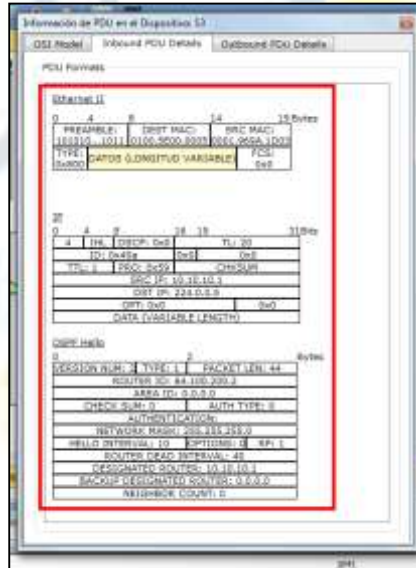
Información de PDU en el Dispositivo: S3

OSI Model | Inbound PDU Details | Outbound PDU Details

PDU Formats

Ethernet II

0 4 8 14 19 Bytes

PREAMBLE: 101010...1011 | DEST MAC: 0100.5E00.0005 | SRC MAC: 0001.969A.1D03

TYPE: 0x800 | DATOS (LONGITUD VARIABLE) | FCS: 0x0

IP

0 4 8 16 19 31Bits

4 | IHL | DSCP: 0x0 | TL: 20

ID: 0x49a | 0x0 | 0x0

TTL: 1 | PRO: 0x59 | CHKSUM

SRC IP: 10.10.10.1

DST IP: 224.0.0.5

OPT: 0x0 | 0x0

DATA (VARIABLE LENGTH)

OSPF Hello

0 2 Bytes

VERSION NUM: 2 | TYPE: 1 | PACKET LEN: 44

ROUTER ID: 64.100.200.2

AREA ID: 0.0.0.0

CHECK SUM: 0 | AUTH TYPE: 0

AUTHENTICATION

NETWORK MASK: 255.255.255.0

HELLO INTERVAL: 10 | OPTIONS: 0 | RP: 1

ROUTER DEAD INTERVAL: 40

DESIGNATED ROUTER: 10.10.10.1

BACKUP DESIGNATED ROUTER: 0.0.0.0

NEIGHBOR COUNT: 0